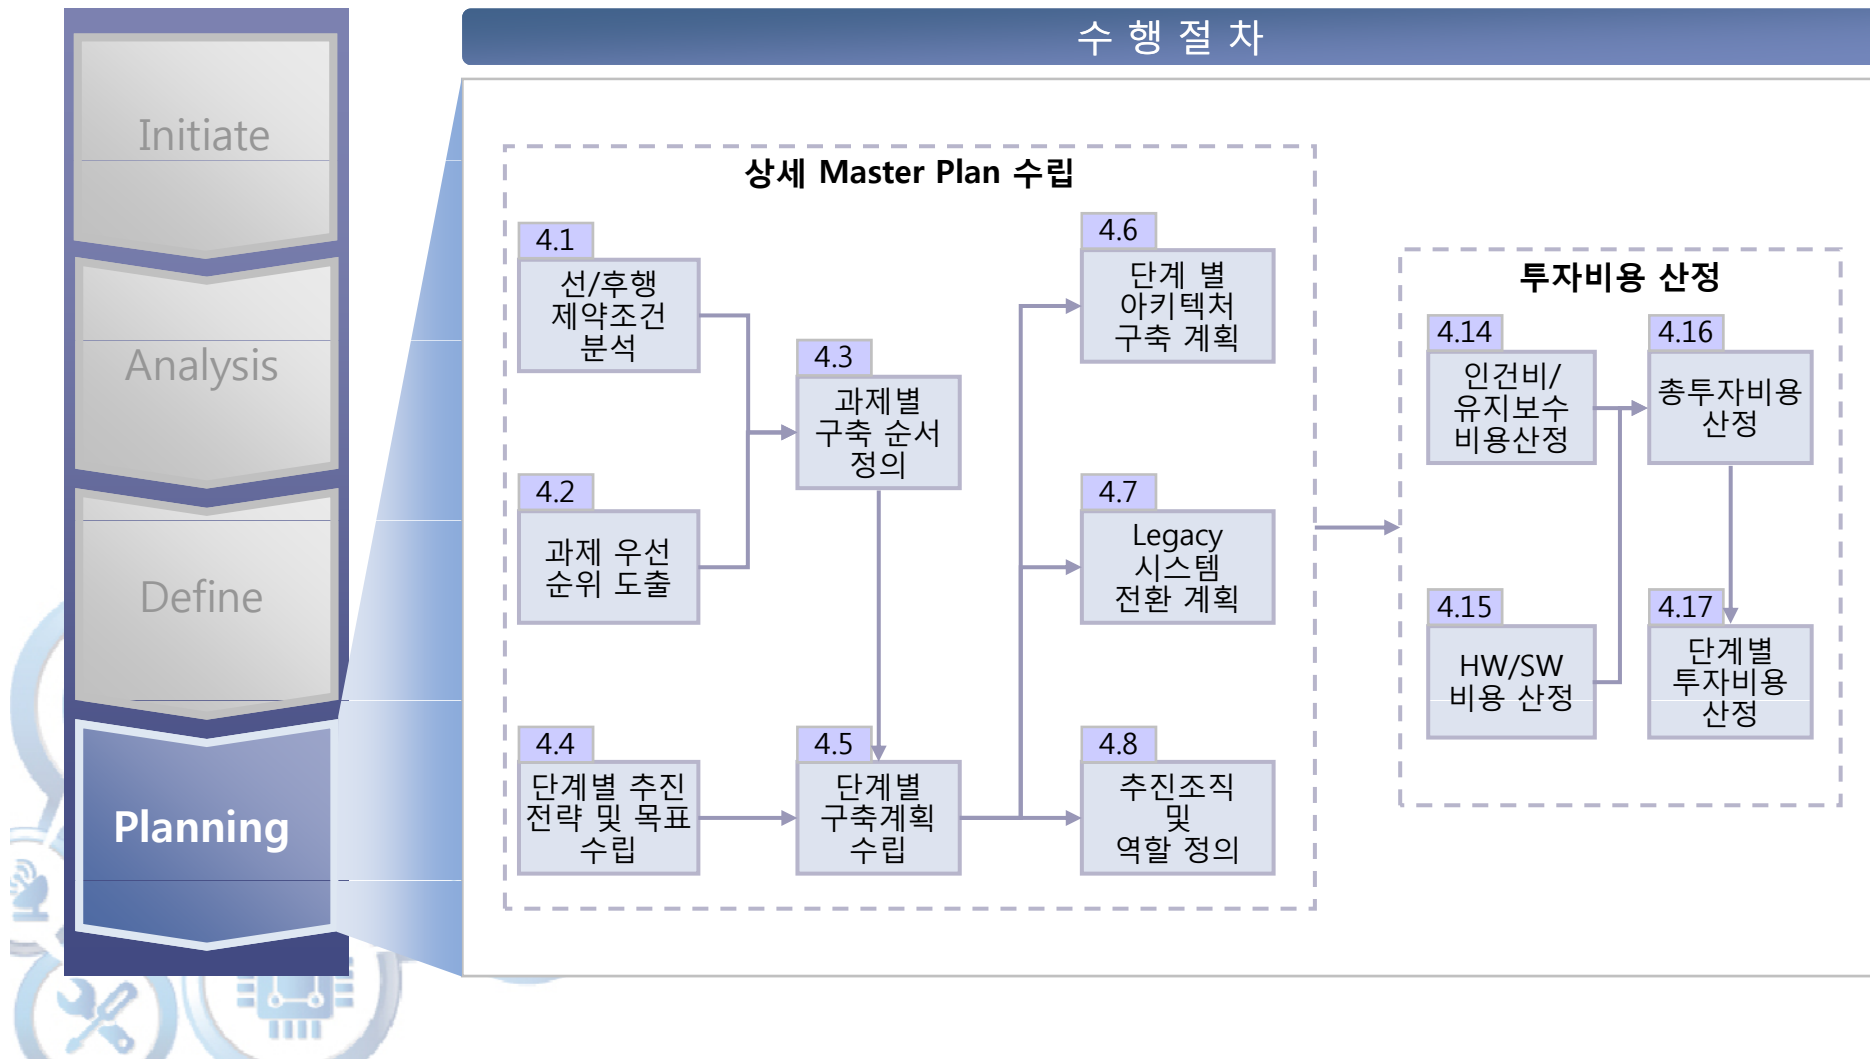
Initiate

Analysis

Define

Planning

수 행 절 차

상세 Master Plan 수립

4.1
선/후행 제약조건 분석

4.2
과제 우선 순위 도출

4.3
과제별 구축 순서 정의

4.4
단계별 추진 전략 및 목표 수립

4.5
단계별 구축계획 수립

4.6
단계 별 아키텍처 구축 계획

4.7
Legacy 시스템 전환 계획

4.8
추진조직 및 역할 정의

투자비용 산정

4.14
인건비/ 유지보수 비용산정

4.15
HW/SW 비용 산정

4.16
총투자비용 산정

4.17
단계별 투자비용 산정